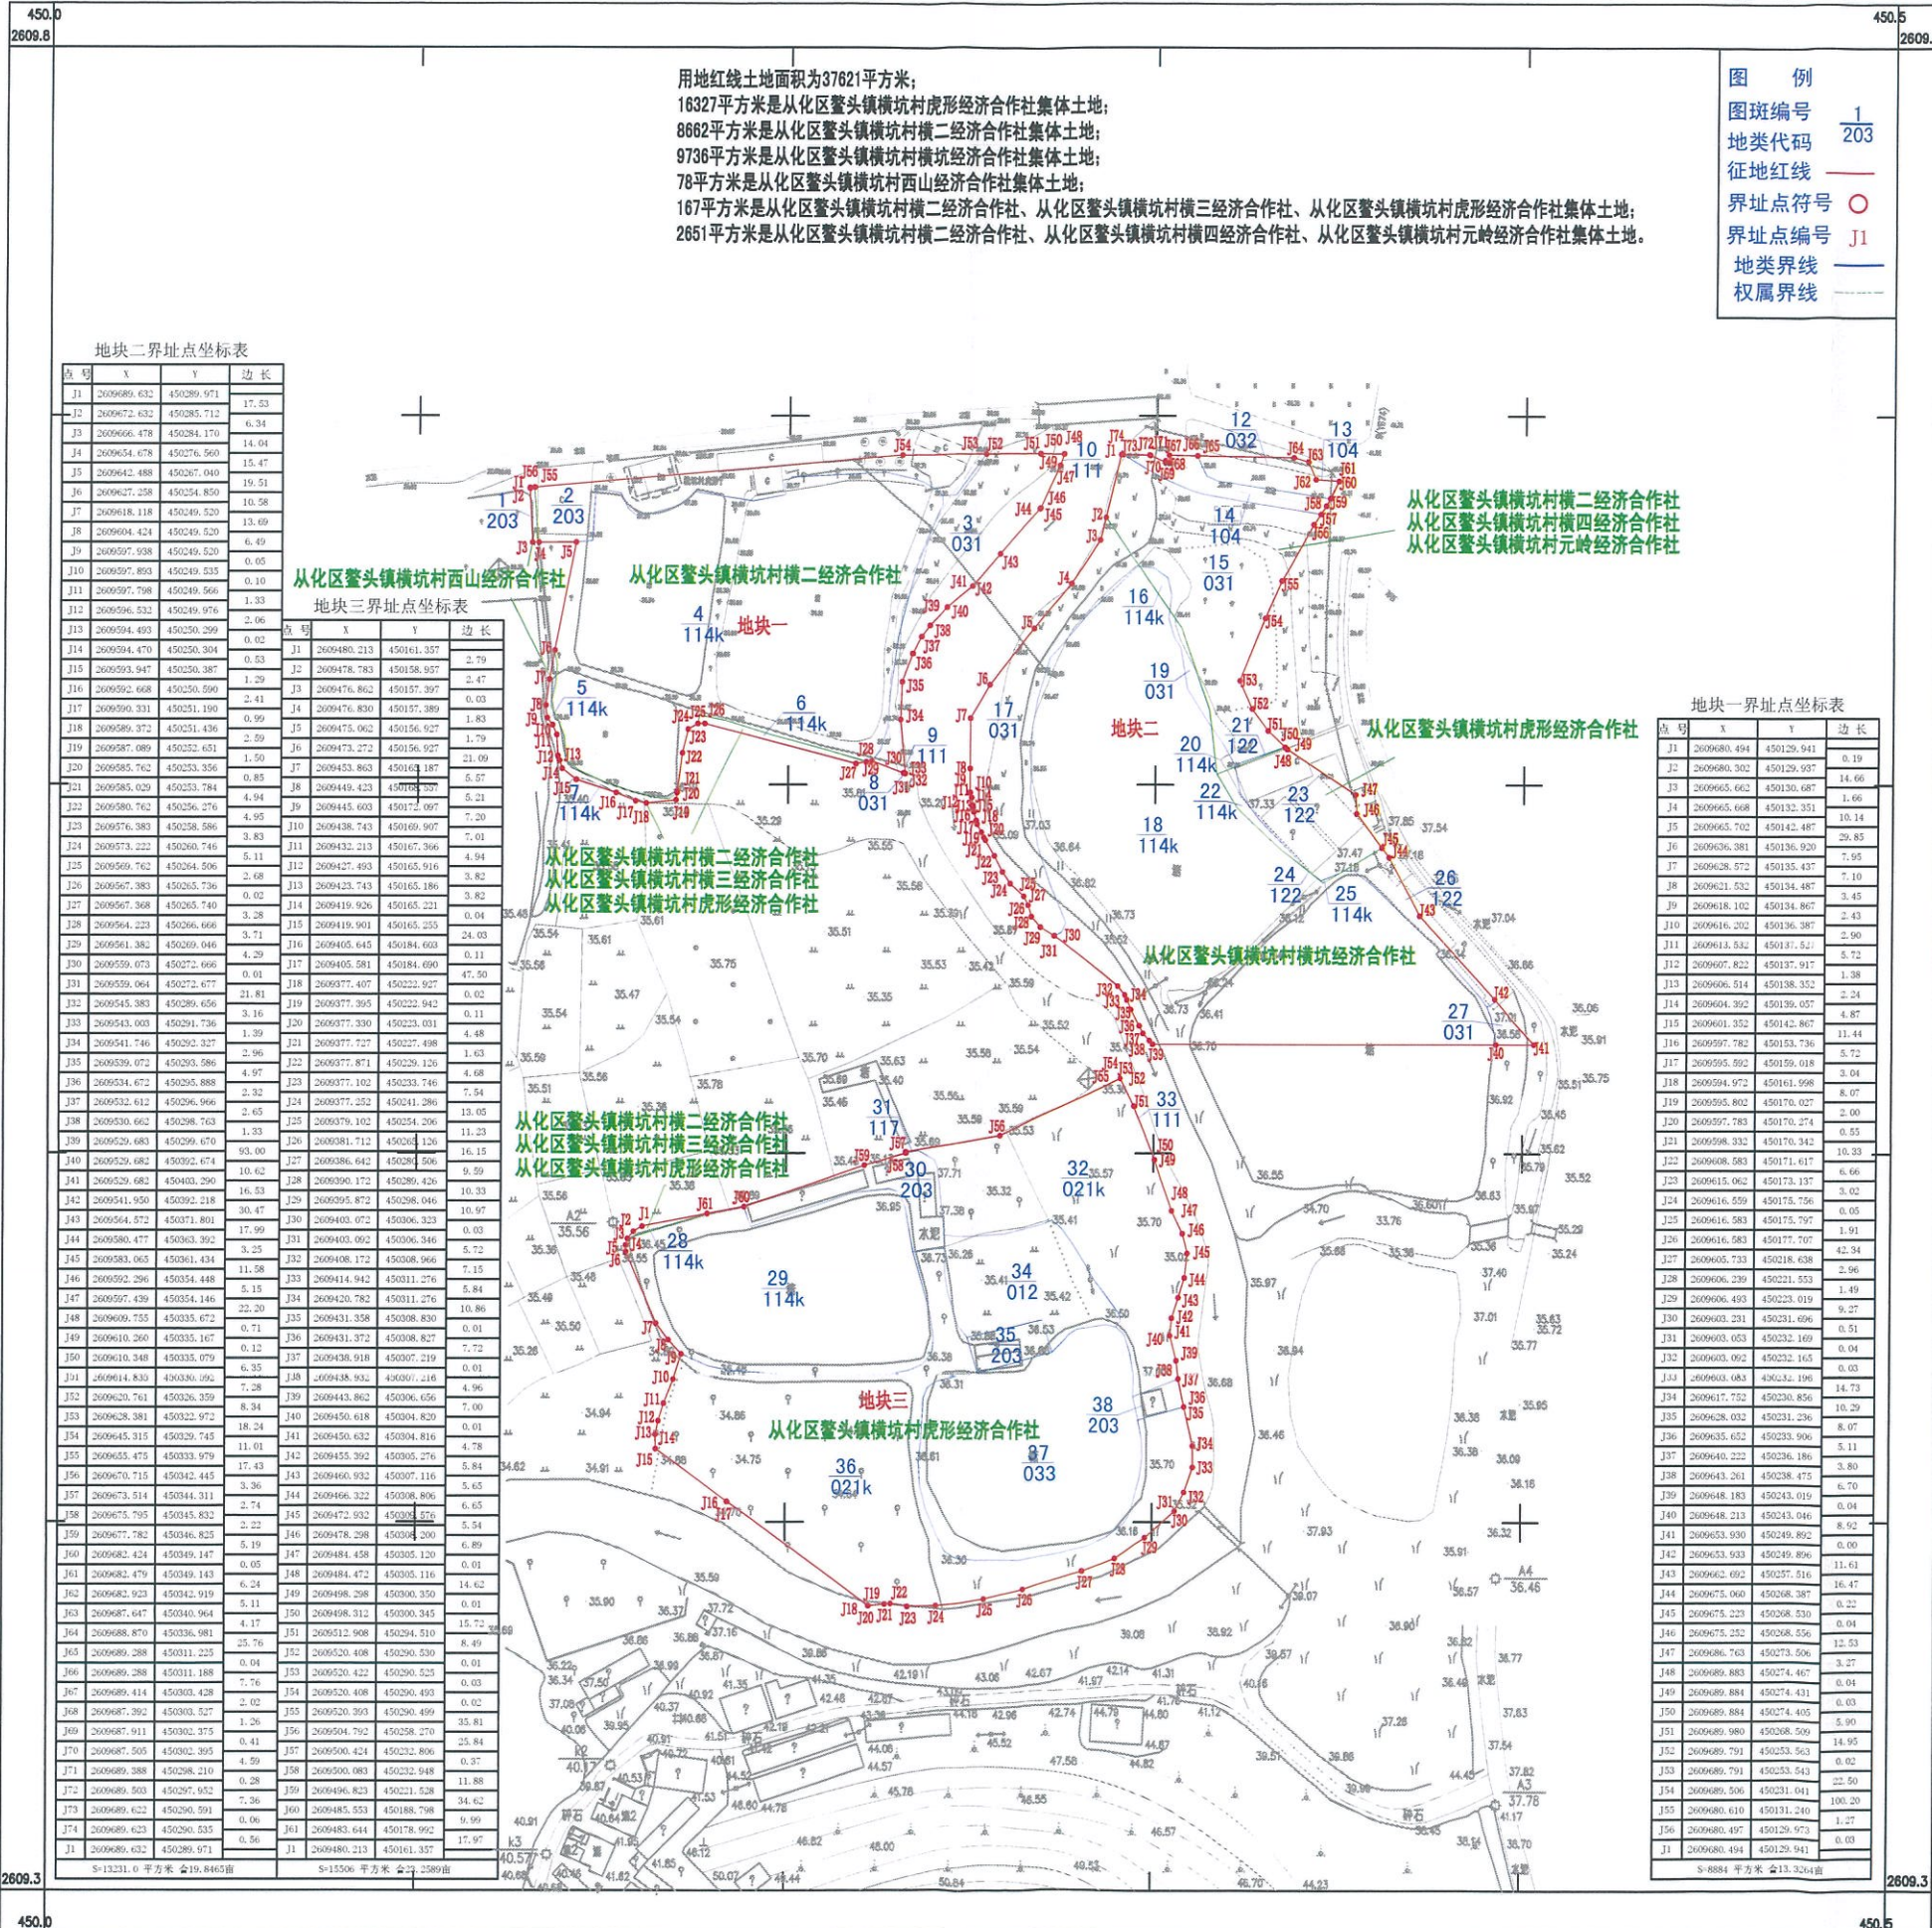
450.0
2609.8

450.5
2609.8

用地红线土地面积为37621平方米;
16327平方米是从化区鳌头镇横坑村虎形经济合作社集体土地;
8662平方米是从化区鳌头镇横坑村横二经济合作社集体土地;
9736平方米是从化区鳌头镇横坑村横坑经济合作社集体土地;
78平方米是从化区鳌头镇横坑村西山经济合作社集体土地;
167平方米是从化区鳌头镇横坑村横二经济合作社、从化区鳌头镇横坑村横三经济合作社、从化区鳌头镇横坑村虎形经济合作社集体土地;
2651平方米是从化区鳌头镇横坑村横二经济合作社、从化区鳌头镇横坑村横四经济合作社、从化区鳌头镇横坑村元岭经济合作社集体土地。

图 例
图斑编号 $\frac{1}{203}$
地类代码
征地红线
界址点符号
界址点编号 J1
地类界线
权属界线

地块二界址点坐标表

地块三界址点坐标表

地块一界址点坐标表

从化区鳌头镇横坑村西山经济合作社
从化区鳌头镇横坑村横二经济合作社
从化区鳌头镇横坑村横二经济合作社
从化区鳌头镇横坑村横四经济合作社
从化区鳌头镇横坑村元岭经济合作社
从化区鳌头镇横坑村虎形经济合作社
从化区鳌头镇横坑村横二经济合作社
从化区鳌头镇横坑村横三经济合作社
从化区鳌头镇横坑村虎形经济合作社
从化区鳌头镇横坑村横坑经济合作社
从化区鳌头镇横坑村横二经济合作社
从化区鳌头镇横坑村横三经济合作社
从化区鳌头镇横坑村虎形经济合作社
从化区鳌头镇横坑村虎形经济合作社

地块一
地块二
地块三

S=13231.0 平方米 合19.8465亩
S=15506 平方米 合23.2589亩
S=8884 平方米 合13.3264亩

2609.3
450.0
2609.3
450.5